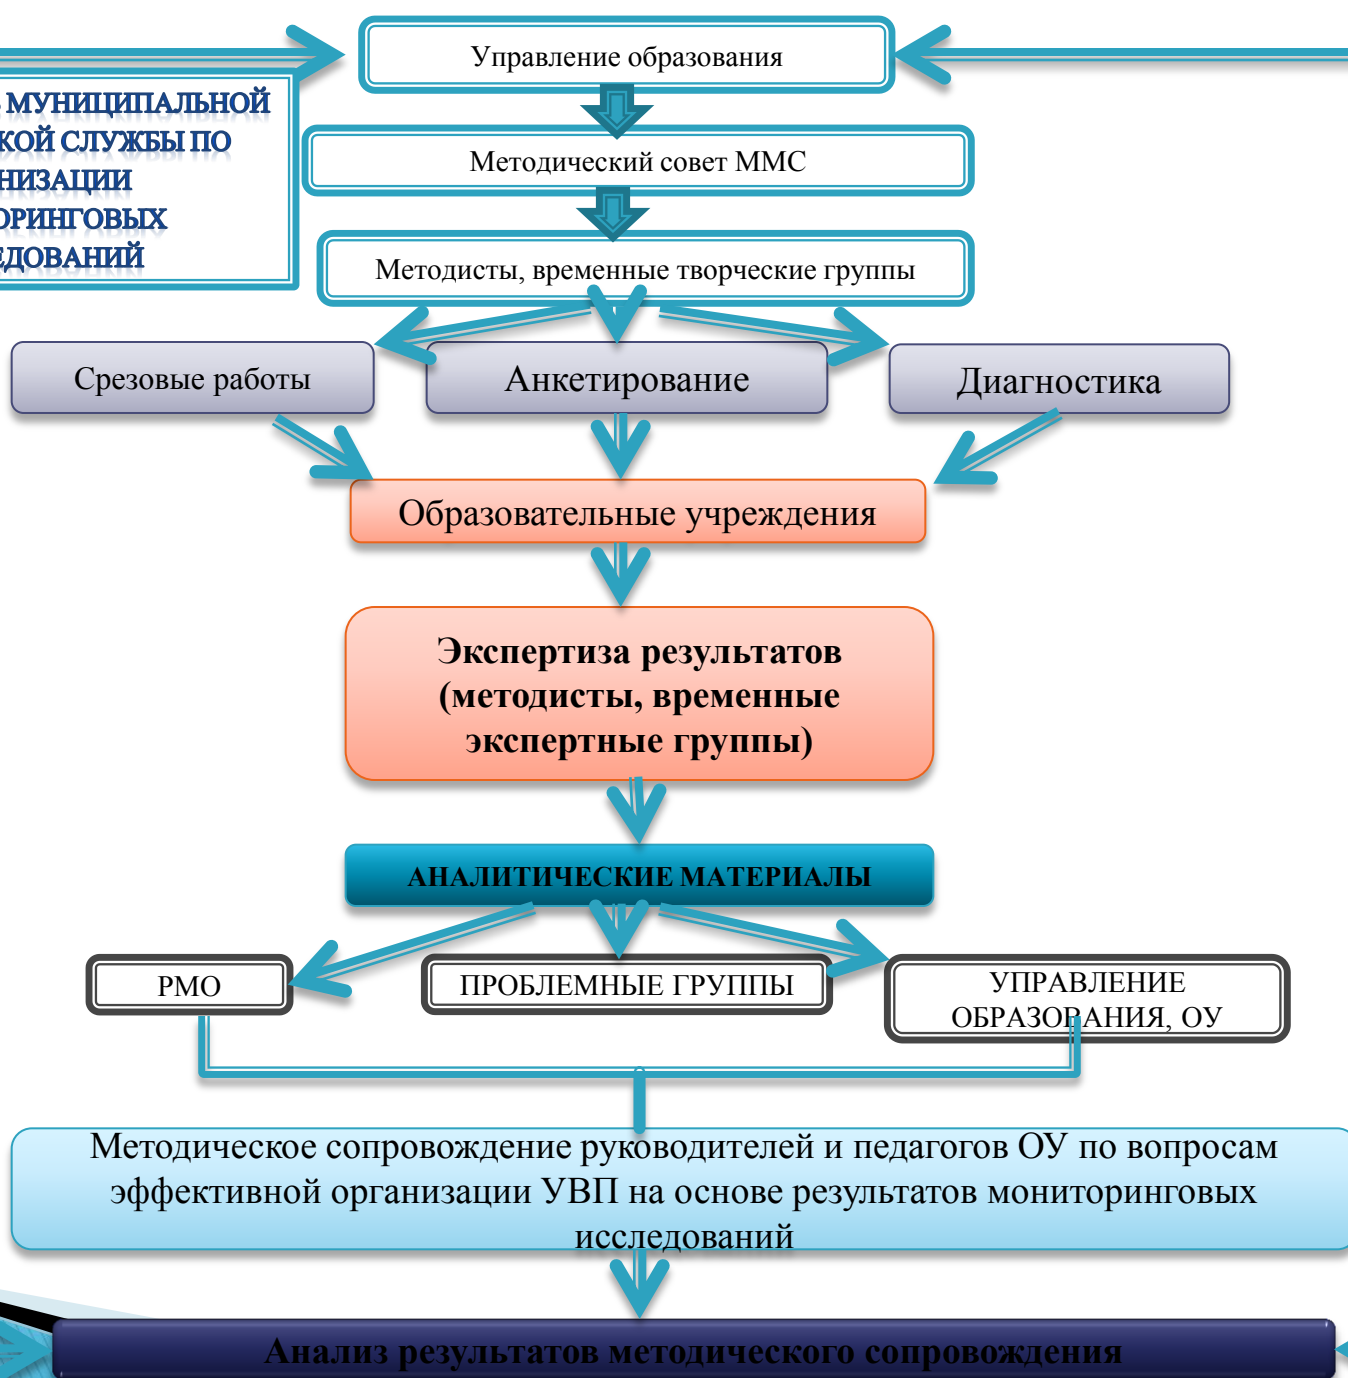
Управление образования

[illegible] МУНИЦИПАЛЬНОЙ
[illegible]КОЙ СЛУЖБЫ ПО
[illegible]НИЗАЦИИ
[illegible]ОРИНГОВЫХ
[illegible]ЕДОВАНИЙ

Методический совет ММС

Методисты, временные творческие группы

Срезовые работы

Анкетирование

Диагностика

Образовательные учреждения

Экспертиза результатов (методисты, временные экспертные группы)

АНАЛИТИЧЕСКИЕ МАТЕРИАЛЫ

РМО

ПРОБЛЕМНЫЕ ГРУППЫ

УПРАВЛЕНИЕ ОБРАЗОВАНИЯ, ОУ

Методическое сопровождение руководителей и педагогов ОУ по вопросам эффективной организации УВП на основе результатов мониторинговых исследований

Анализ результатов методического сопровождения